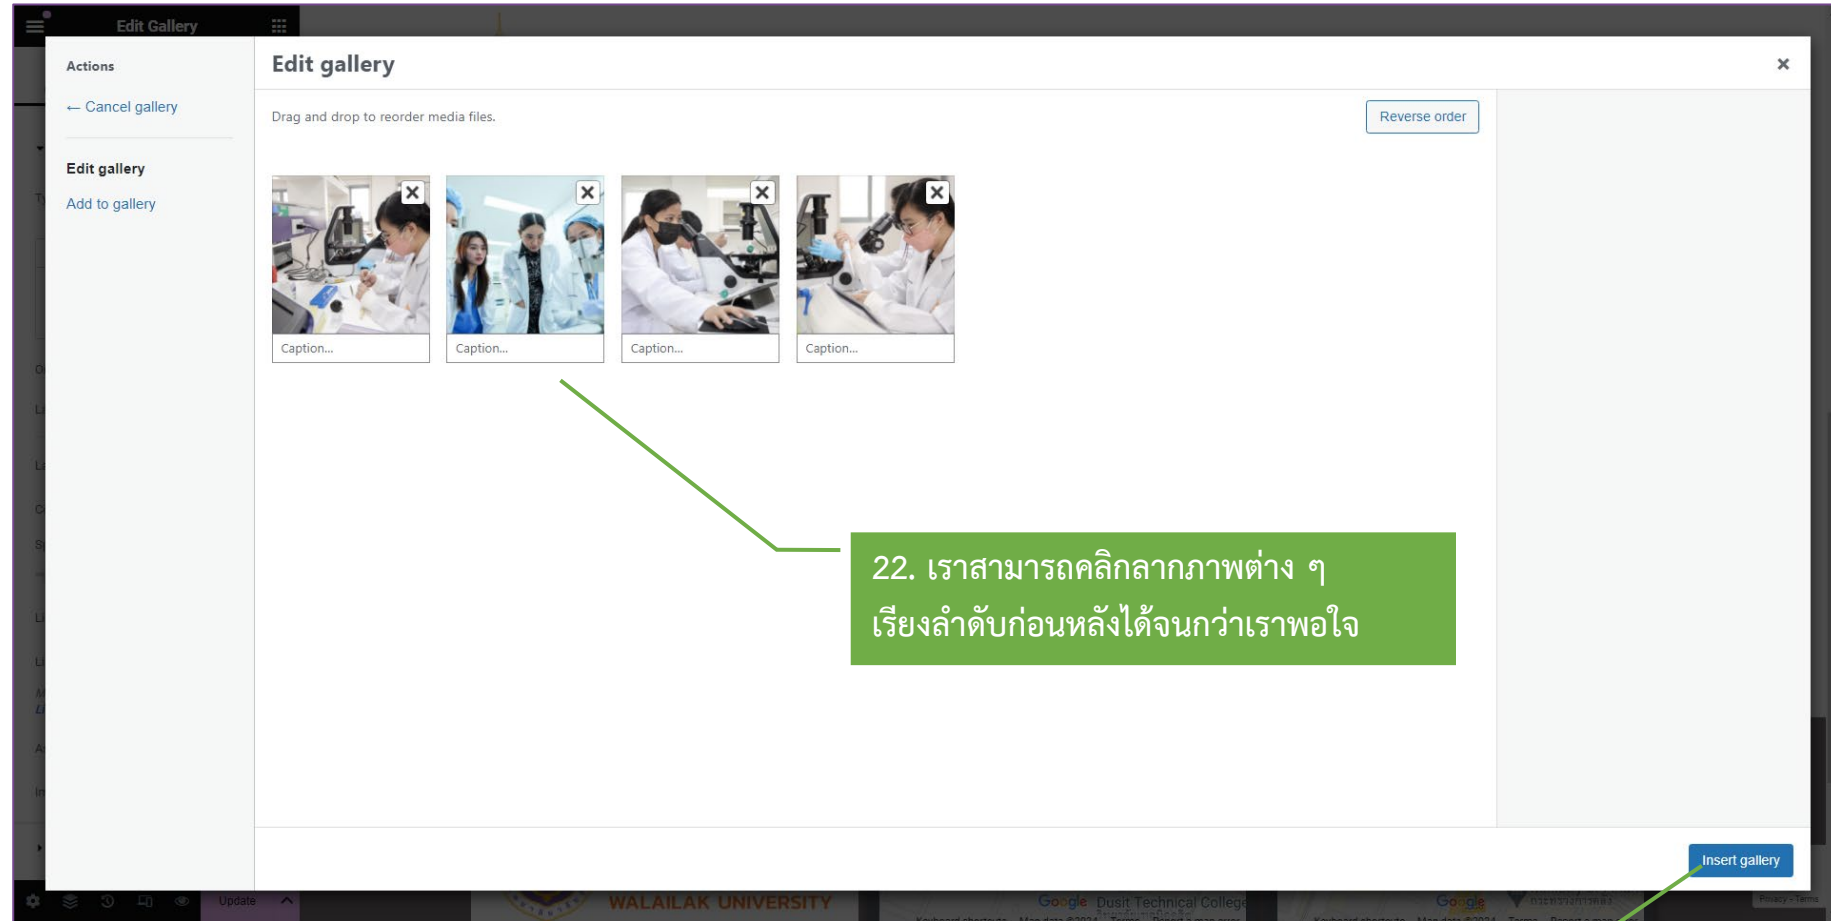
Edit Gallery

Actions

← Cancel gallery

Edit gallery

Add to gallery

Edit gallery

Drag and drop to reorder media files.

Reverse order

Caption...

Caption...

Caption...

Caption...

22. เราสามารถคลิกลากภาพต่าง ๆ เรียงลำดับก่อนหลังได้จนกว่าเราพอใจ

Insert gallery

Update

WALAILAK UNIVERSITY

Google Dusit Technical College

Google